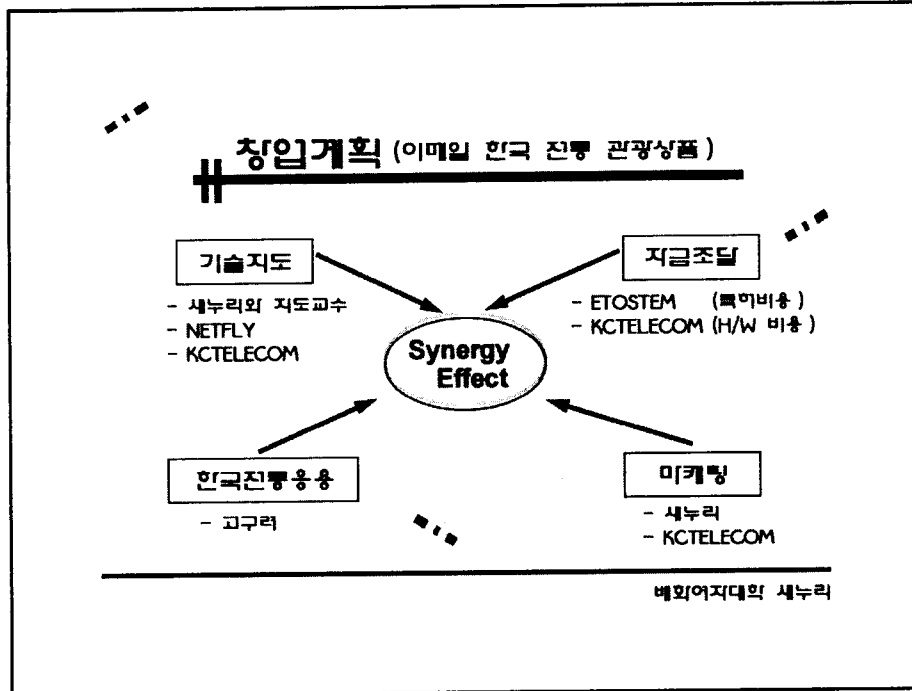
창업계획 (이메일 한국 전통 관광상품)

기술지도

- 새누리와 지도교수
- NETFLY
- KCTELECOM

자금조달

- ETOSTEM (특허비용)
- KCTELECOM (H/W 비용)

Synergy Effect

한국전통응용

- 고구려

마케팅

- 새누리
- KCTELECOM

배화여자대학 새누리